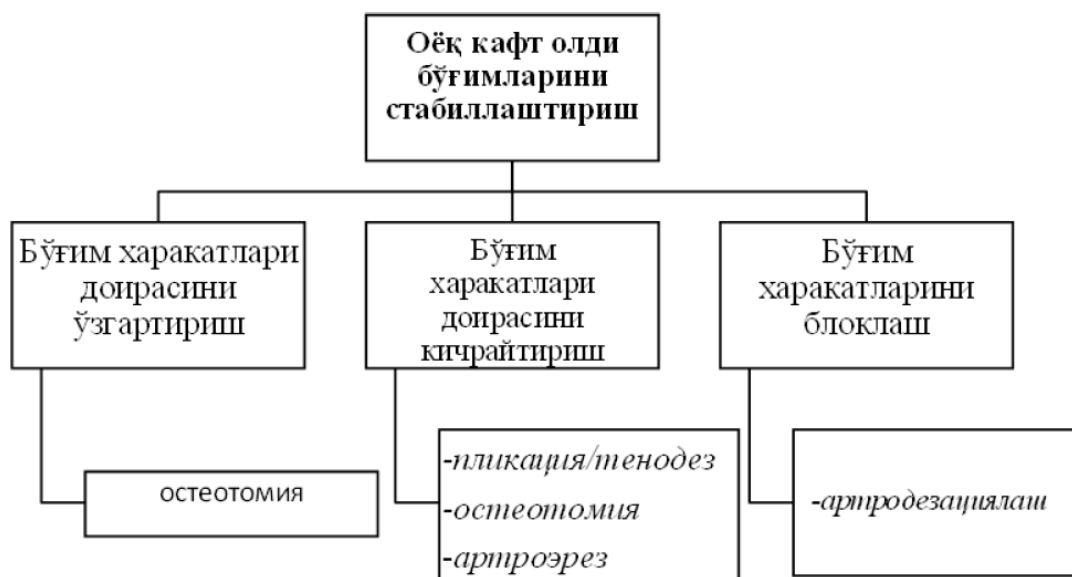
Оёқ кафт олди бўғимларини стабиллаштириш

Бўғим харакатлари доирасини ўзгартириш

Бўғим харакатлари доирасини кичрайтириш

Бўғим харакатларини блоклаш

остеотомия

-пликация/тенодез
-остеотомия
-артроэрез

-артродезациялаш